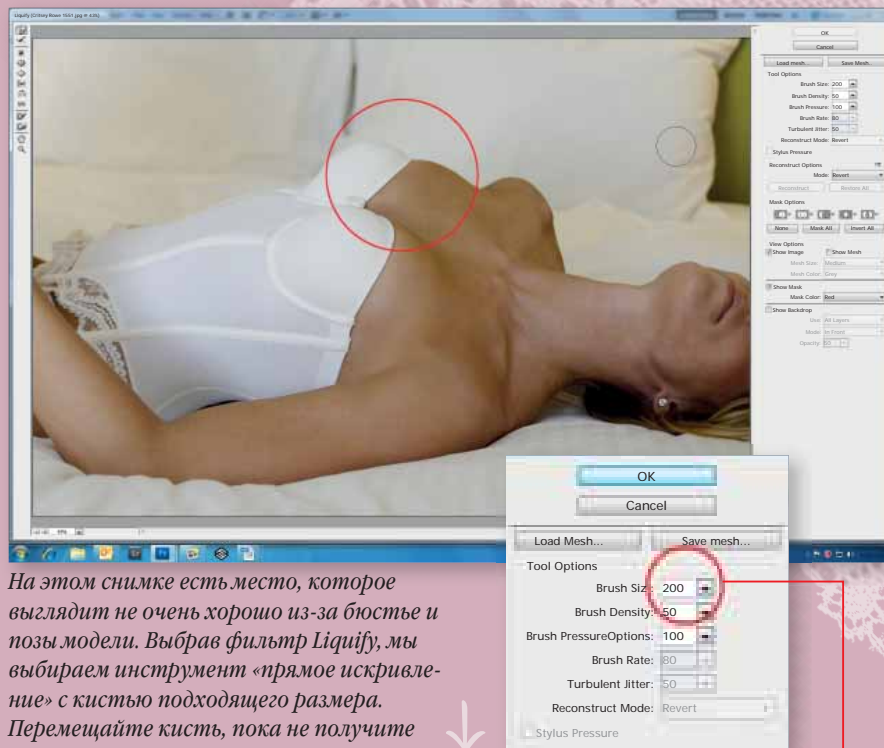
OK
Cancel
Load mesh...
Save Mesh...
Tool Options
Brush Size: 200
Brush Density: 50
Brush Pressure: 100
Brush Rate: 80
Turbulent Jitter: 50
Reconstruct Mode: Revert
Stylus Pressure
Reconstruct Options
Mode: Revert
Reconstruct
Restore All
Mask Options
None
Mask All
Invert All
View Options
Show Image
Show Mesh
Mesh Size: Medium
Mesh Color: Grey
Show Mask
Mask Color: Red
Show Backdrop
Use: All Layers
Mode: In Front
Opacity: 50

OK
Cancel
Load Mesh...
Save mesh...
Tool Options
Brush Size: 200
Brush Density: 50
Brush PressureOptions: 100
Brush Rate: 80
Turbulent Jitter: 50
Reconstruct Mode: Revert
Stylus Pressure

На этом снимке есть место, которое выглядит не очень хорошо из-за бюстье и позы модели. Выбрав фильтр Liquify, мы выбираем инструмент «прямое искривление» с кистью подходящего размера. Перемещайте кисть, пока не получите